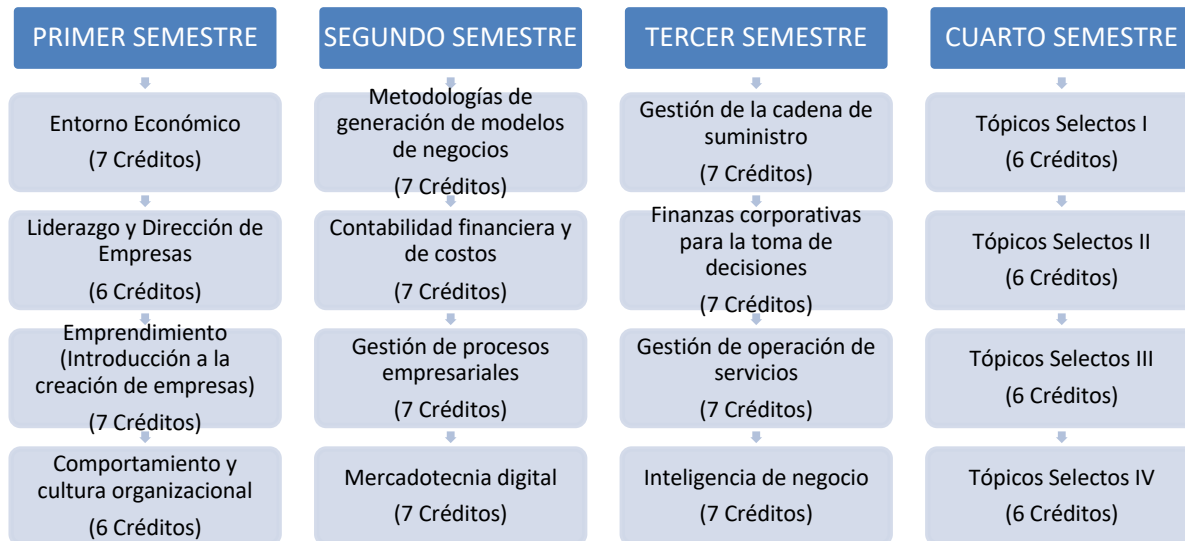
PRIMER SEMESTRE

Entorno Económico
(7 Créditos)

Liderazgo y Dirección de Empresas
(6 Créditos)

Emprendimiento (Introducción a la creación de empresas)
(7 Créditos)

Comportamiento y cultura organizacional
(6 Créditos)

SEGUNDO SEMESTRE

Metodologías de generación de modelos de negocios
(7 Créditos)

Contabilidad financiera y de costos
(7 Créditos)

Gestión de procesos empresariales
(7 Créditos)

Mercadotecnia digital
(7 Créditos)

TERCER SEMESTRE

Gestión de la cadena de suministro
(7 Créditos)

Finanzas corporativas para la toma de decisiones
(7 Créditos)

Gestión de operación de servicios
(7 Créditos)

Inteligencia de negocio
(7 Créditos)

CUARTO SEMESTRE

Tópicos Selectos I
(6 Créditos)

Tópicos Selectos II
(6 Créditos)

Tópicos Selectos III
(6 Créditos)

Tópicos Selectos IV
(6 Créditos)